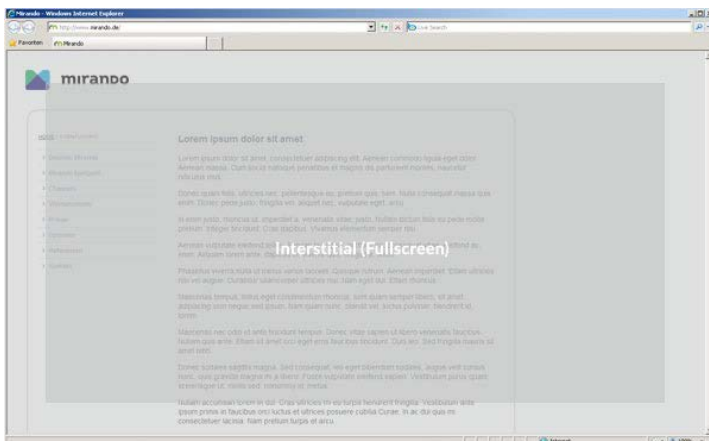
Mirando - Windows Internet Explorer

http://www.mirando.de

Live Search

Favoriten

Mirando

mirando

Lorem ipsum dolor sit amet

Lorem ipsum dolor sit amet, consectetuer adipiscing elit. Aenean commodo ligula eget dolor. Aenean massa. Cum sociis natoque penatibus et magnis dis parturient montes, nascetur ridiculus mus.

Donec quam felis, ultricies nec, pellentesque eu, pretium quis, sem. Nulla consequat massa quis enim. Donec pede justo, fringilla vel, aliquet nec, vulputate eget, arcu.

In enim justo, rhoncus ut, imperdiet a, venenatis vitae, justo. Nullam dictum felis eu pede mollis pretium. Integer tincidunt. Cras dapibus. Vivamus elementum semper nisi.

Interstitial (Fullscreen)

Nullam accumsan lorem in dui. Cras ultricies mi eu turpis hendrerit fringilla. Vestibulum ante ipsum primis in faucibus orci luctus et ultrices posuere cubilia Curae; In ac dui quis mi consectetuer lacinia. Nam pretium turpis et arcu.

Internet